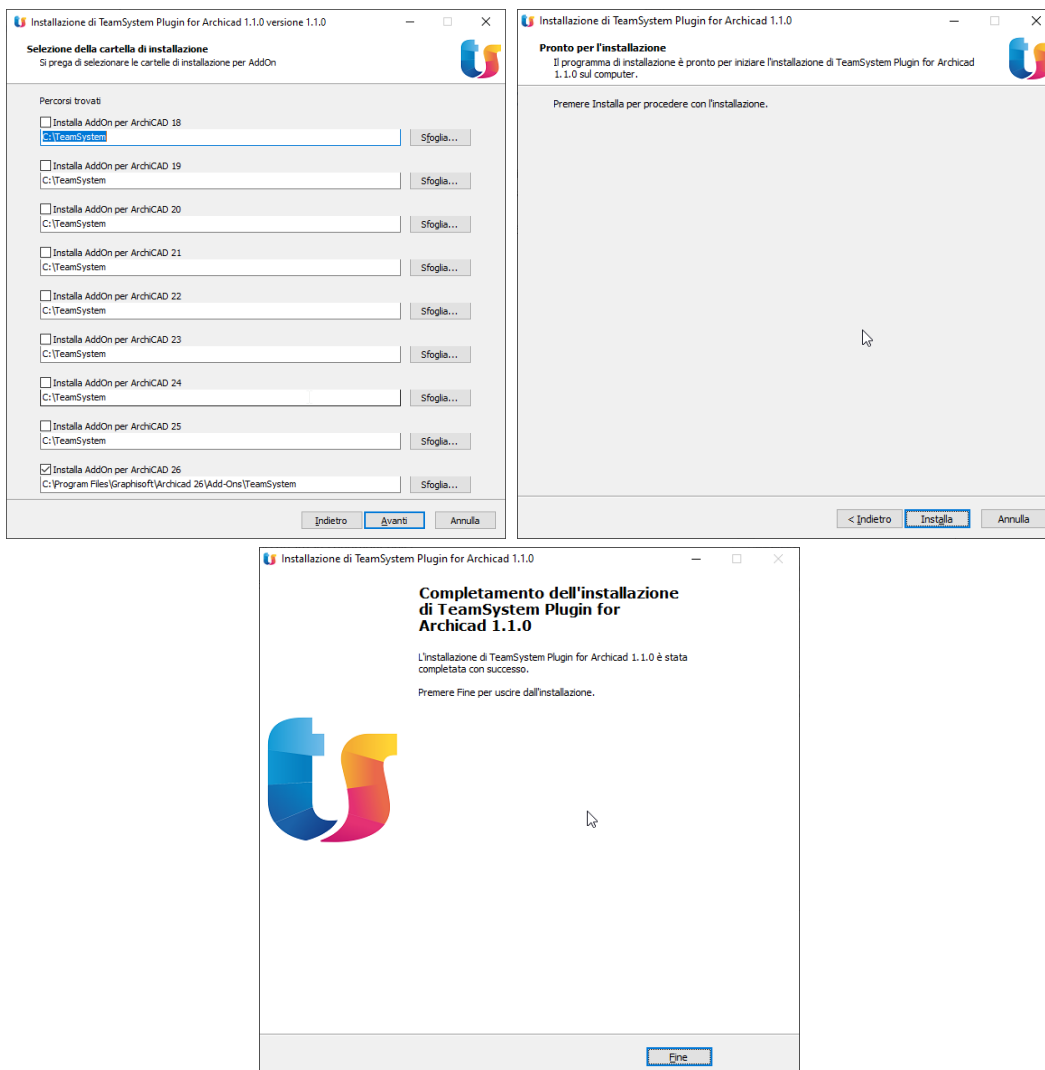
Installazione di TeamSystem Plugin for Archicad 1.1.0 versione 1.1.0

Selezione della cartella di installazione
Si prega di selezionare le cartelle di installazione per AddOn

Percorsi trovati

Installa AddOn per ArchiCAD 18
C:\TeamSystem
Sfoglia...

Installa AddOn per ArchiCAD 19
C:\TeamSystem
Sfoglia...

Installa AddOn per ArchiCAD 20
C:\TeamSystem
Sfoglia...

Installa AddOn per ArchiCAD 21
C:\TeamSystem
Sfoglia...

Installa AddOn per ArchiCAD 22
C:\TeamSystem
Sfoglia...

Installa AddOn per ArchiCAD 23
C:\TeamSystem
Sfoglia...

Installa AddOn per ArchiCAD 24
C:\TeamSystem
Sfoglia...

Installa AddOn per ArchiCAD 25
C:\TeamSystem
Sfoglia...

Installa AddOn per ArchiCAD 26
C:\Program Files\Graphisoft\Archicad 26\Add-Ons\TeamSystem
Sfoglia...

Indietro Avanti Annulla

Installazione di TeamSystem Plugin for Archicad 1.1.0

Pronto per l'installazione
Il programma di installazione è pronto per iniziare l'installazione di TeamSystem Plugin for Archicad 1.1.0 sul computer.

Premere Installa per procedere con l'installazione.

< Indietro Installa Annulla

Installazione di TeamSystem Plugin for Archicad 1.1.0

Completamento dell'installazione di TeamSystem Plugin for Archicad 1.1.0

L'installazione di TeamSystem Plugin for Archicad 1.1.0 è stata completata con successo.

Premere Fine per uscire dall'installazione.

Fine